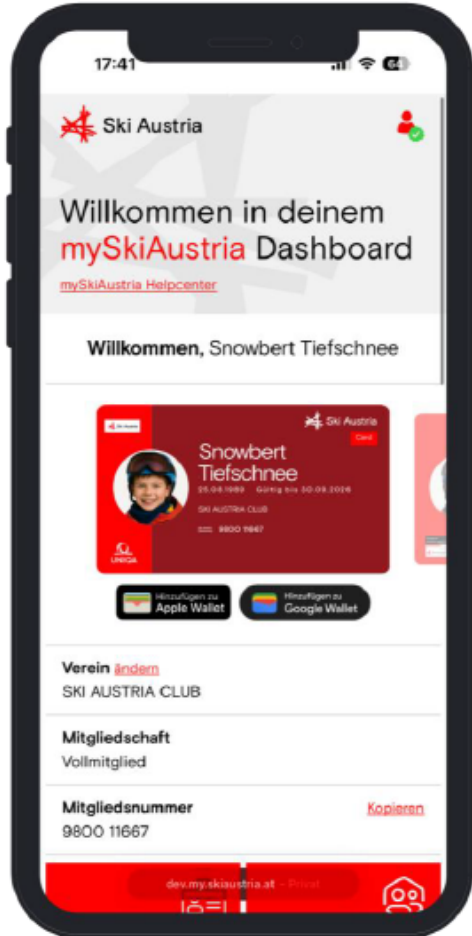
17:41

Ski Austria

Willkommen in deinem mySkiAustria Dashboard

mySkiAustria Helpcenter

Willkommen, Snowbert Tiefschnee

Ski Austria

Card

Snowbert Tiefschnee

25.08.1989 Gültig bis 30.09.2026

SKI AUSTRIA CLUB

9800 11667

UNIQA

Hinzufügen zu Apple Wallet

Hinzufügen zu Google Wallet

Verein ändern

SKI AUSTRIA CLUB

Mitgliedschaft

Vollmitglied

Mitgliedsnummer

Kopieren

9800 11667

dev.my.skiaustria.at – Privat